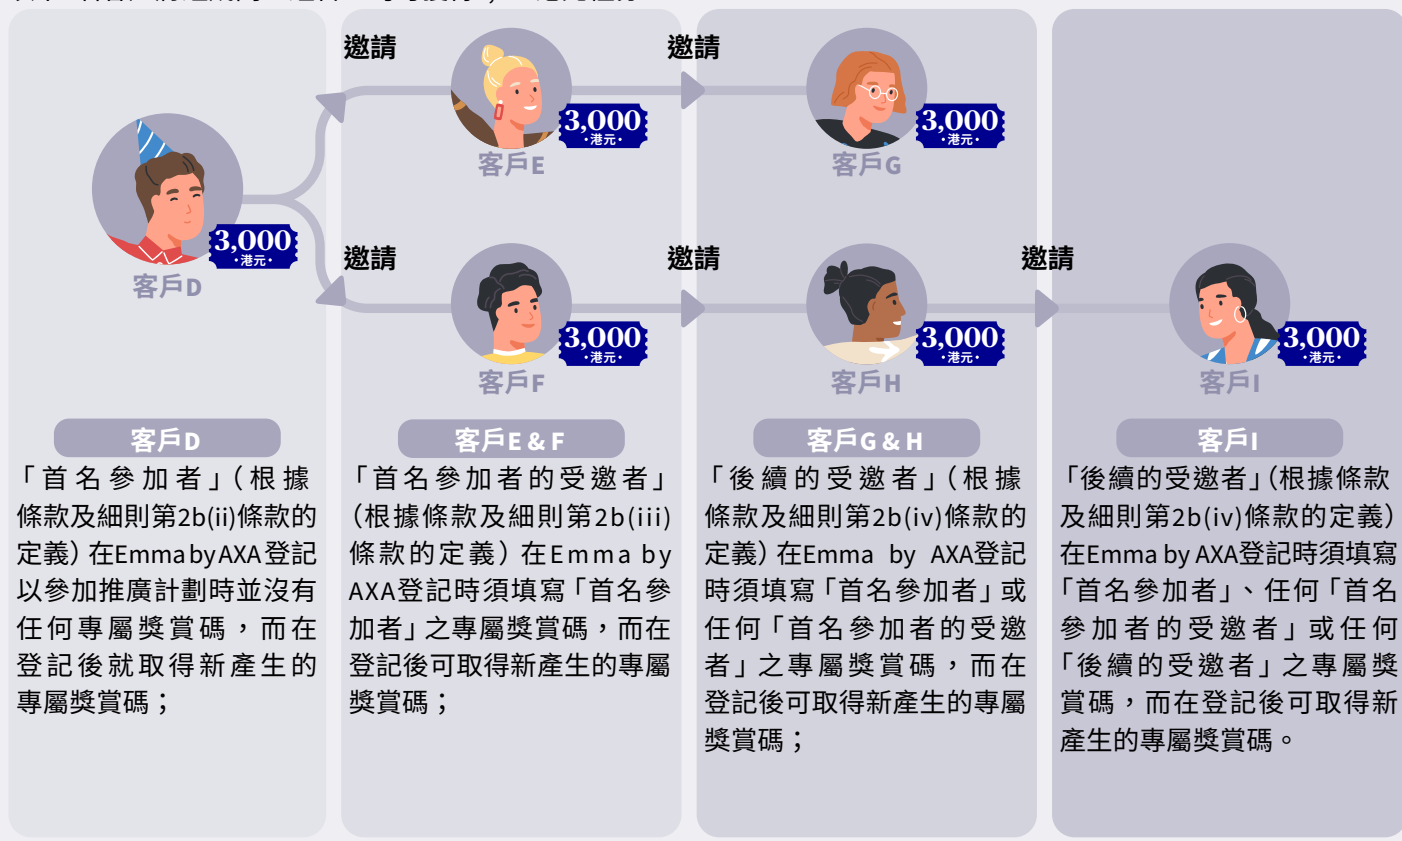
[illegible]

邀請

邀請

3,000
•港元•

客戶E

3,000
•港元•

客戶G

3,000
•港元•

客戶D

邀請

邀請

邀請

3,000
•港元•

客戶F

3,000
•港元•

客戶H

3,000
•港元•

客戶I

客戶D

「首名參加者」(根據條款及細則第2b(ii)條款的定義)在Emma by AXA登記以參加推廣計劃時並沒有任何專屬獎賞碼，而在登記後就取得新產生的專屬獎賞碼；

客戶E & F

「首名參加者的受邀者」(根據條款及細則第2b(iii)條款的定義)在Emma by AXA登記時須填寫「首名參加者」之專屬獎賞碼，而在登記後可取得新產生的專屬獎賞碼；

客戶G & H

「後續的受邀者」(根據條款及細則第2b(iv)條款的定義)在Emma by AXA登記時須填寫「首名參加者」或任何「首名參加者的受邀者」之專屬獎賞碼，而在登記後可取得新產生的專屬獎賞碼；

客戶I

「後續的受邀者」(根據條款及細則第2b(iv)條款的定義)在Emma by AXA登記時須填寫「首名參加者」、任何「首名參加者的受邀者」或任何「後續的受邀者」之專屬獎賞碼，而在登記後可取得新產生的專屬獎賞碼。